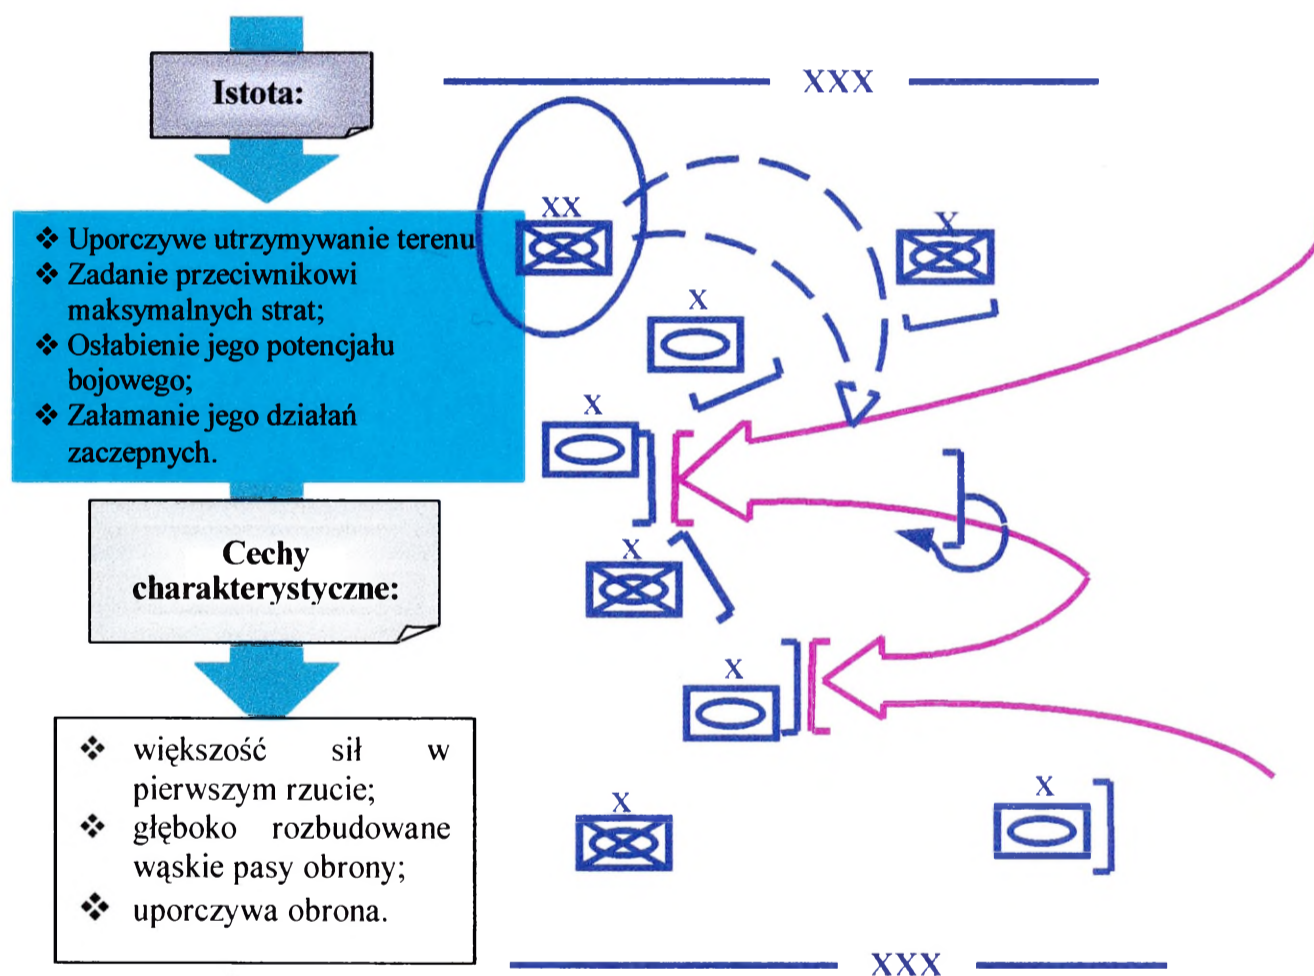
Istota:

❖ Uporczywe utrzymywanie terenu
❖ Zadanie przeciwnikowi maksymalnych strat;
❖ Osłabienie jego potencjału bojowego;
❖ Załamanie jego działań zaczepnych.

Cechy charakterystyczne:

❖ większość sił w pierwszym rzucie;
❖ głęboko rozbudowane wąskie pasy obrony;
❖ uporczywa obrona.

XXX

XX

X

X

X

X

X

X

X

X

XXX